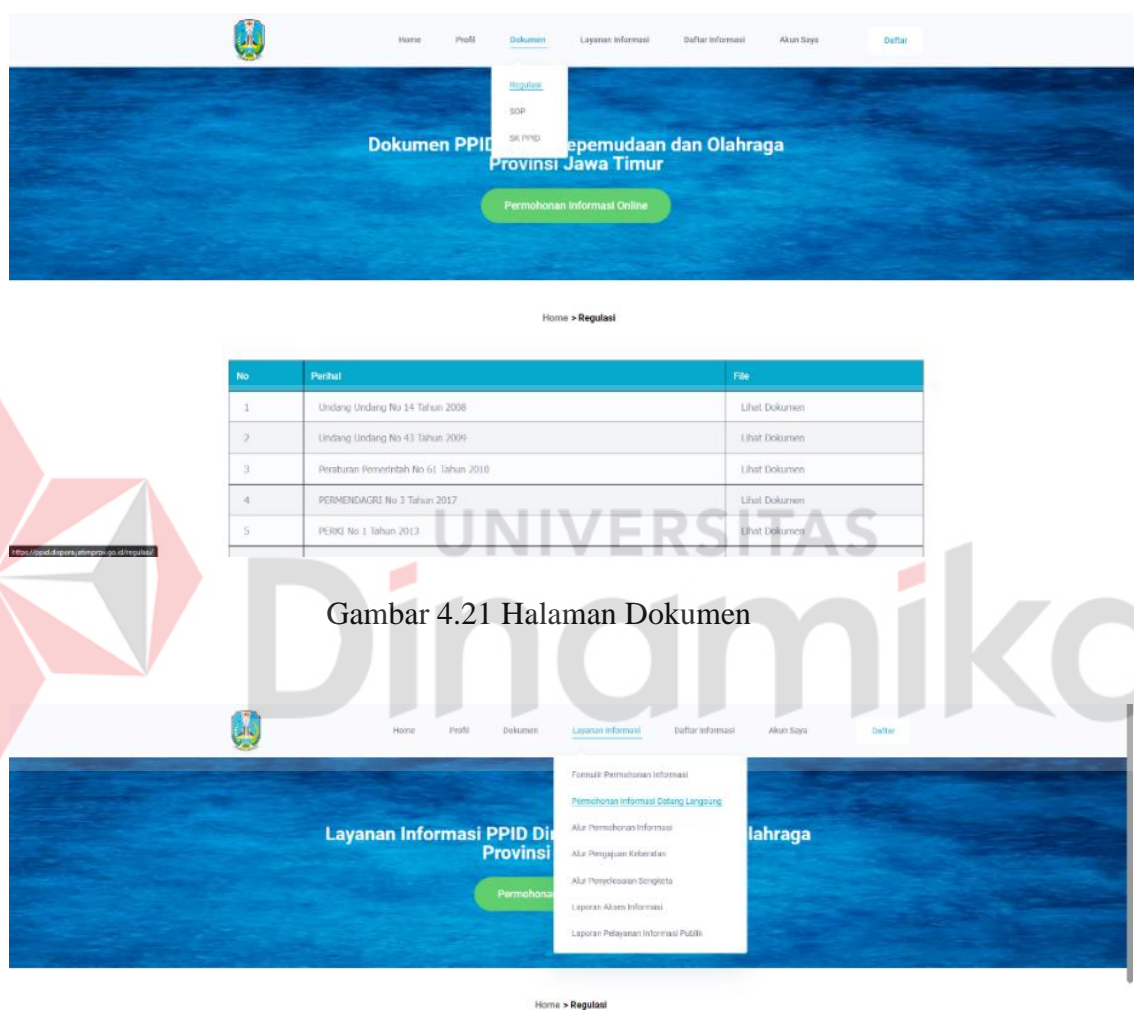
Home Profil Dokumen Layanan Informasi Daftar Informasi Akun Saya Daftar

Regulasi
SOP
SK PPID

Dokumen PPID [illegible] Kepemudaan dan Olahraga Provinsi Jawa Timur

Permohonan Informasi Online

Home > Regulasi

| No | Perihal | File |
|---|---|---|
| 1 | Undang Undang No 14 Tahun 2008 | Lihat Dokumen |
| 2 | Undang Undang No 43 Tahun 2009 | Lihat Dokumen |
| 3 | Peraturan Pemerintah No 61 Tahun 2010 | Lihat Dokumen |
| 4 | PERMENDAGRI No 3 Tahun 2017 | Lihat Dokumen |
| 5 | PERKI No 1 Tahun 2013 | Lihat Dokumen |

https://ppid.dispora.jatimprov.go.id/regulasi/

UNIVERSITAS

Gambar 4.21 Halaman Dokumen

Dinamika

Home Profil Dokumen Layanan Informasi Daftar Informasi Akun Saya Daftar

Formulir Permohonan Informasi
Permohonan Informasi Datang Langsung
Alur Permohonan Informasi
Alur Pengajuan Keberatan
Alur Penyelesaian Sengketa
Laporan Akses Informasi
Laporan Pelayanan Informasi Publik

Layanan Informasi PPID Di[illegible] Olahraga Provinsi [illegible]

Permohona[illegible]

Home > Regulasi